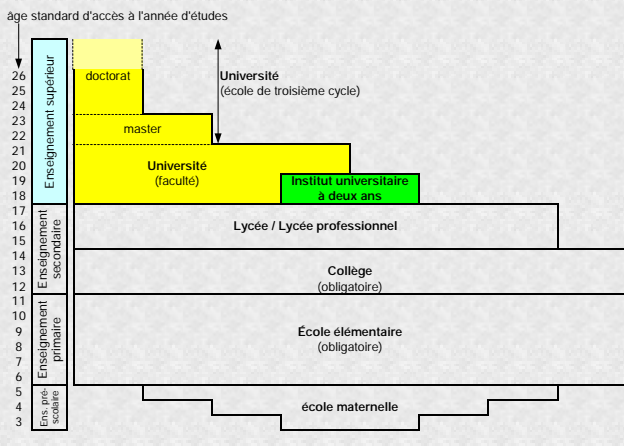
âge standard d'accès à l'année d'études

26
25
24
23
22
21
20
19
18
17
16
15
14
13
12
11
10
9
8
7
6
5
4
3

Enseignement supérieur

Enseignement secondaire

Enseignement primaire

Ens. pré-scolaire

doctorat

master

Université
(école de troisième cycle)

Université
(faculté)

Institut universitaire à deux ans

Lycée / Lycée professionnel

Collège
(obligatoire)

École élémentaire
(obligatoire)

école maternelle